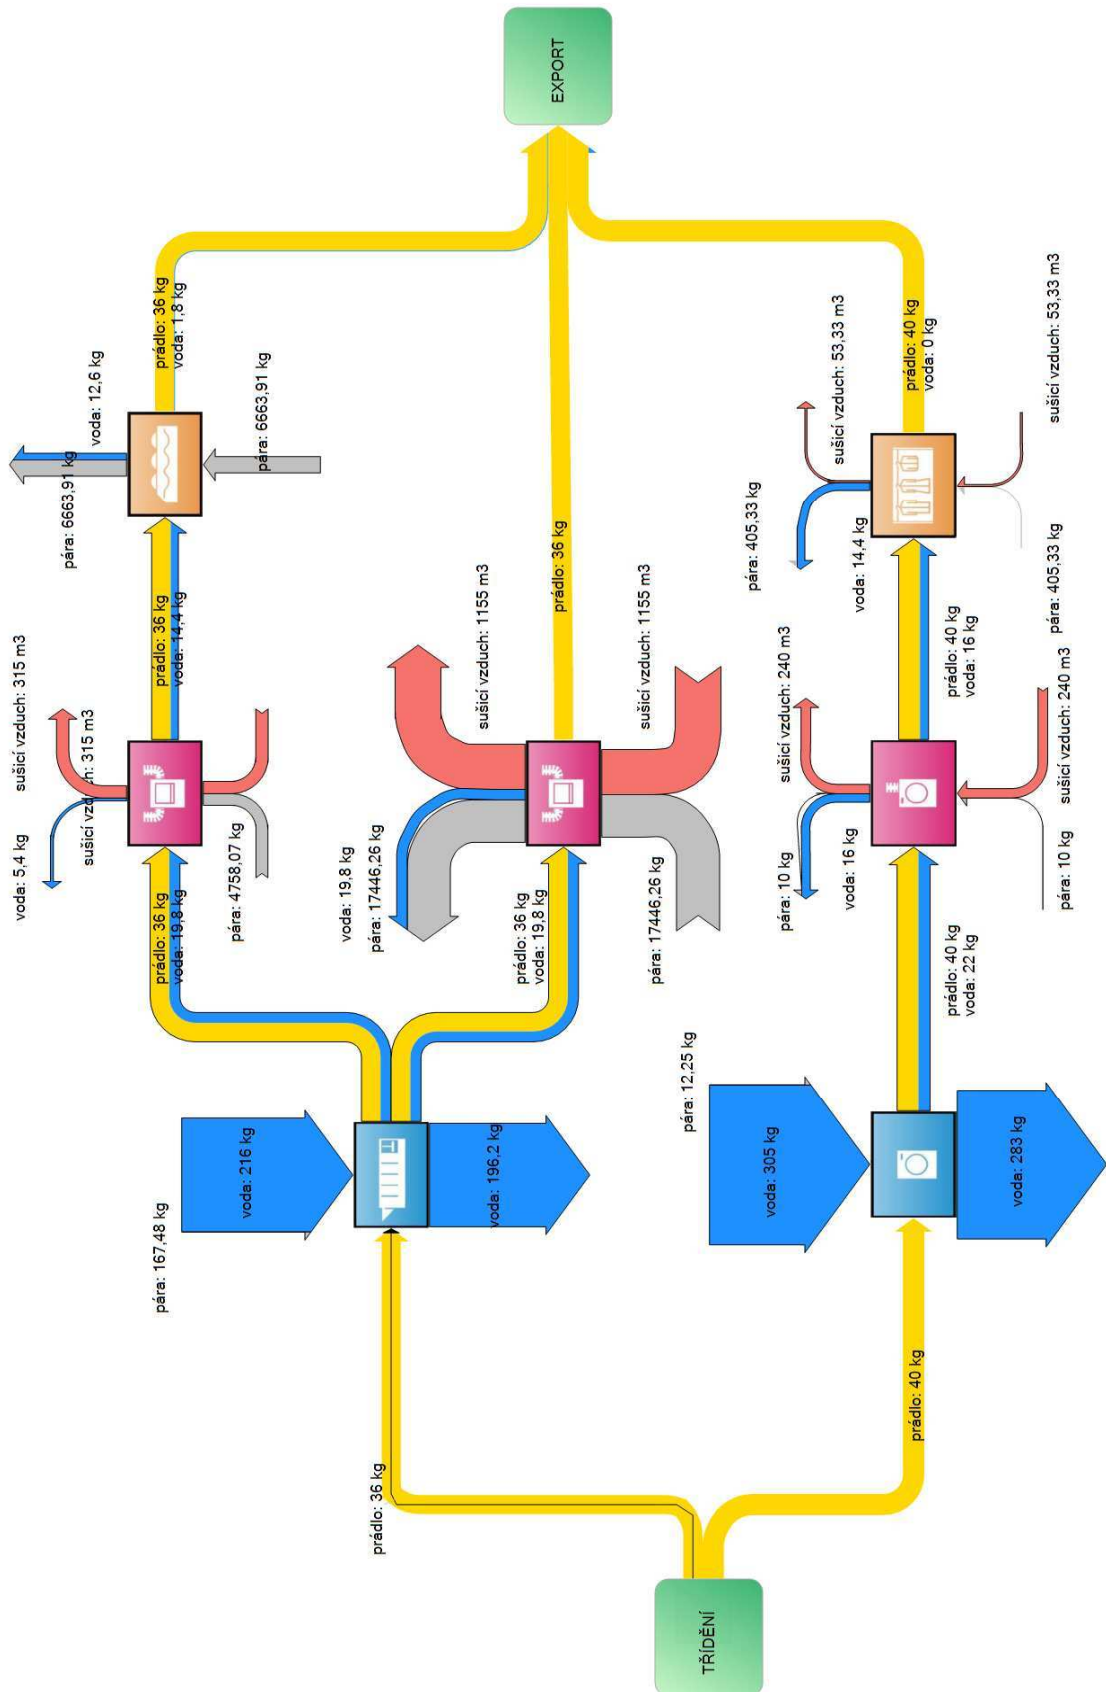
EXPORT

prádlo: 36 kg
voda: 1,8 kg

voda: 12,6 kg

pára: 6663,91 kg

pára: 6663,91 kg

prádlo: 36 kg
voda: 14,4 kg

sušicí vzduch: 315 m3

sušicí vzduch: 315 m3

voda: 5,4 kg

pára: 4758,07 kg

prádlo: 36 kg
voda: 19,8 kg

prádlo: 36 kg

sušicí vzduch: 1155 m3

sušicí vzduch: 1155 m3

voda: 19,8 kg
pára: 17446,26 kg

prádlo: 36 kg
voda: 19,8 kg

pára: 17446,26 kg

voda: 216 kg

pára: 167,48 kg

voda: 196,2 kg

prádlo: 36 kg

prádlo: 40 kg
voda: 0 kg

sušicí vzduch: 53,33 m3

sušicí vzduch: 53,33 m3

pára: 405,33 kg

voda: 14,4 kg

pára: 405,33 kg

prádlo: 40 kg
voda: 16 kg

sušicí vzduch: 240 m3

sušicí vzduch: 240 m3

pára: 10 kg

voda: 16 kg

pára: 10 kg

prádlo: 40 kg
voda: 22 kg

pára: 12,25 kg

voda: 305 kg

voda: 283 kg

prádlo: 40 kg

TŘÍDĚNÍ